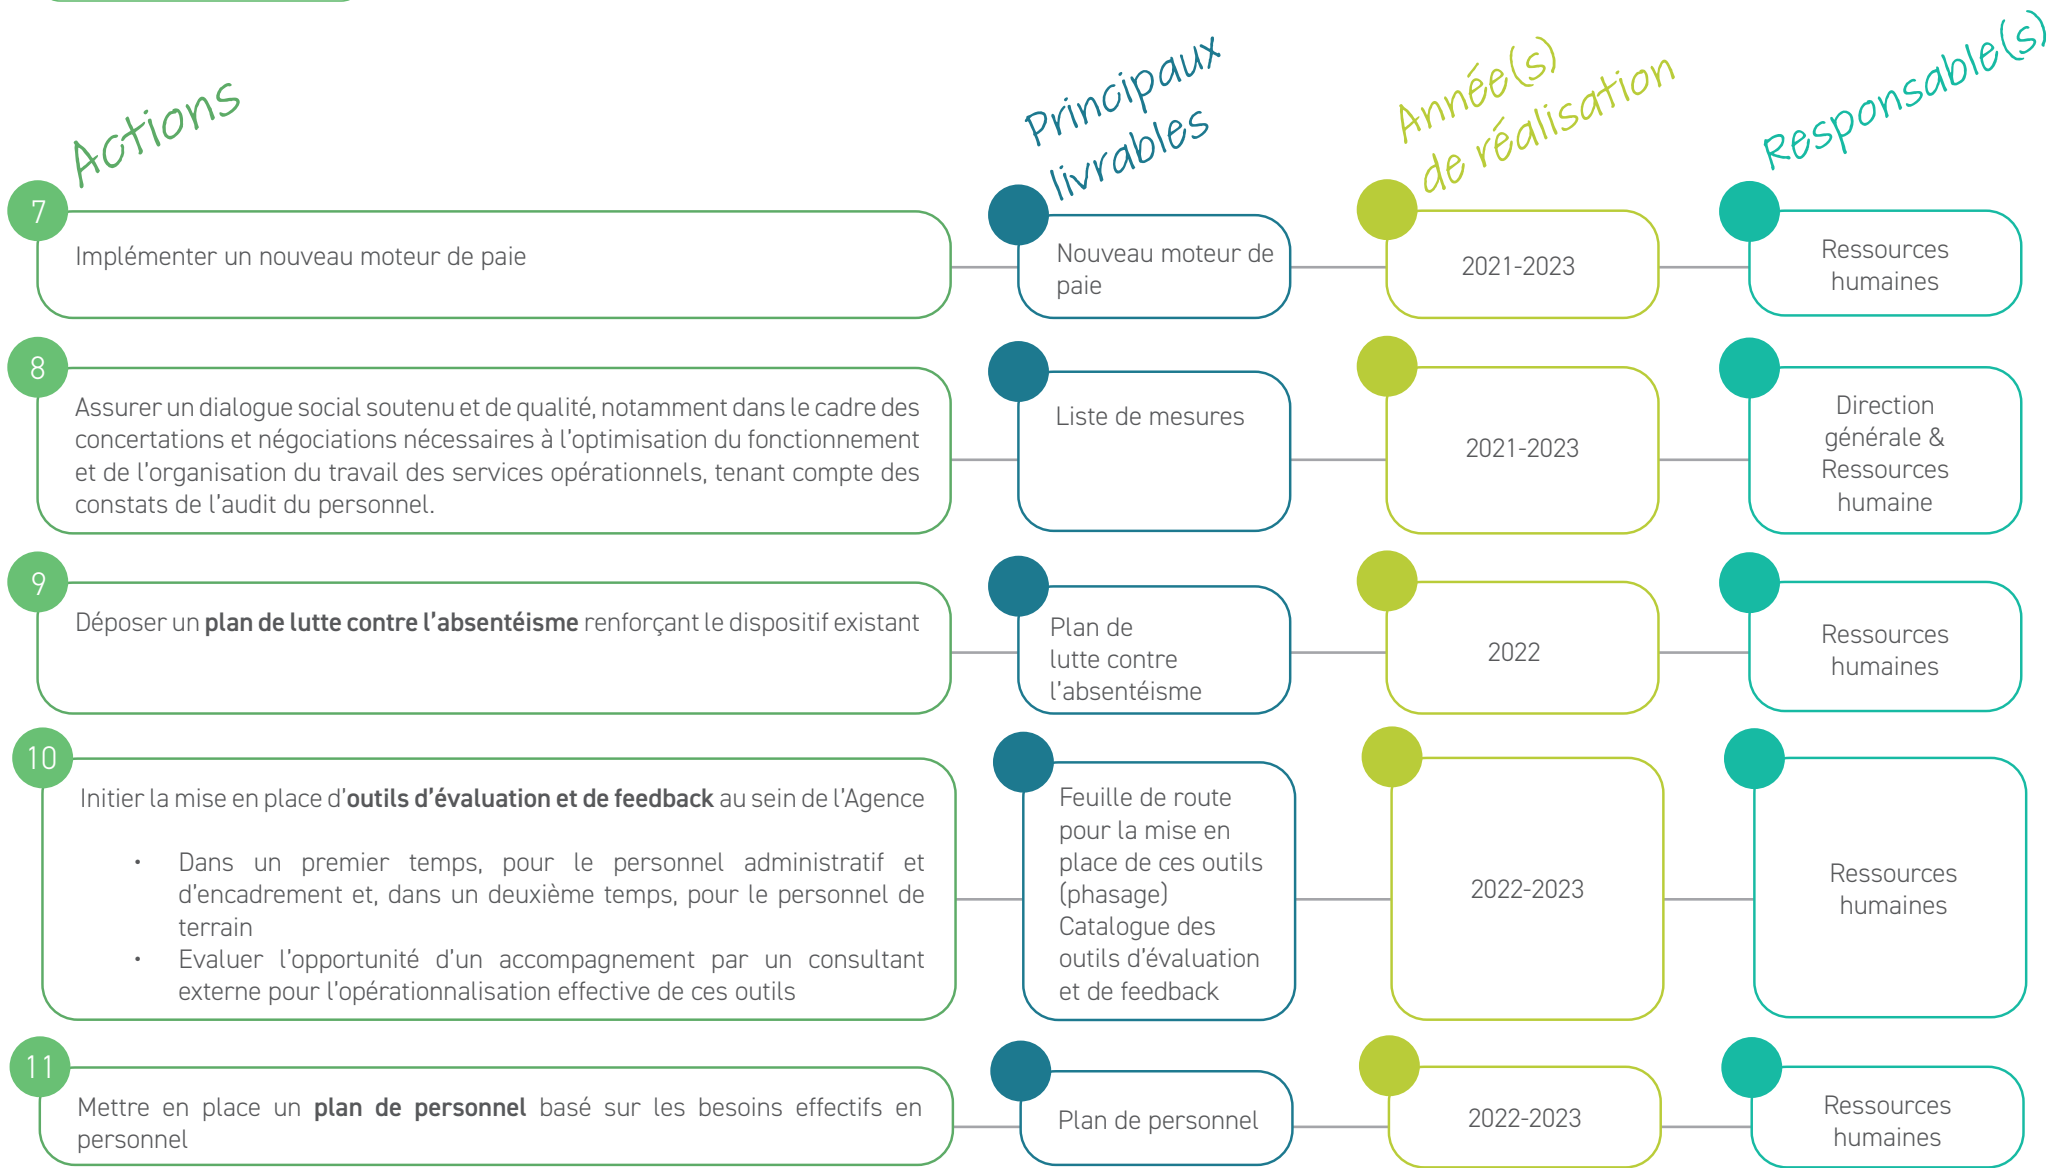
Actions

Principaux livrables

Année(s) de réalisation

Responsable(s)

7

Implémenter un nouveau moteur de paie

Nouveau moteur de paie

2021-2023

Ressources humaines

8

Assurer un dialogue social soutenu et de qualité, notamment dans le cadre des concertations et négociations nécessaires à l'optimisation du fonctionnement et de l'organisation du travail des services opérationnels, tenant compte des constats de l'audit du personnel.

Liste de mesures

2021-2023

Direction générale & Ressources humaine

9

Déposer un **plan de lutte contre l'absentéisme** renforçant le dispositif existant

Plan de lutte contre l'absentéisme

2022

Ressources humaines

10

Initier la mise en place d'**outils d'évaluation et de feedback** au sein de l'Agence

• Dans un premier temps, pour le personnel administratif et d'encadrement et, dans un deuxième temps, pour le personnel de terrain
• Evaluer l'opportunité d'un accompagnement par un consultant externe pour l'opérationnalisation effective de ces outils

Feuille de route pour la mise en place de ces outils (phasage)
Catalogue des outils d'évaluation et de feedback

2022-2023

Ressources humaines

11

Mettre en place un **plan de personnel** basé sur les besoins effectifs en personnel

Plan de personnel

2022-2023

Ressources humaines